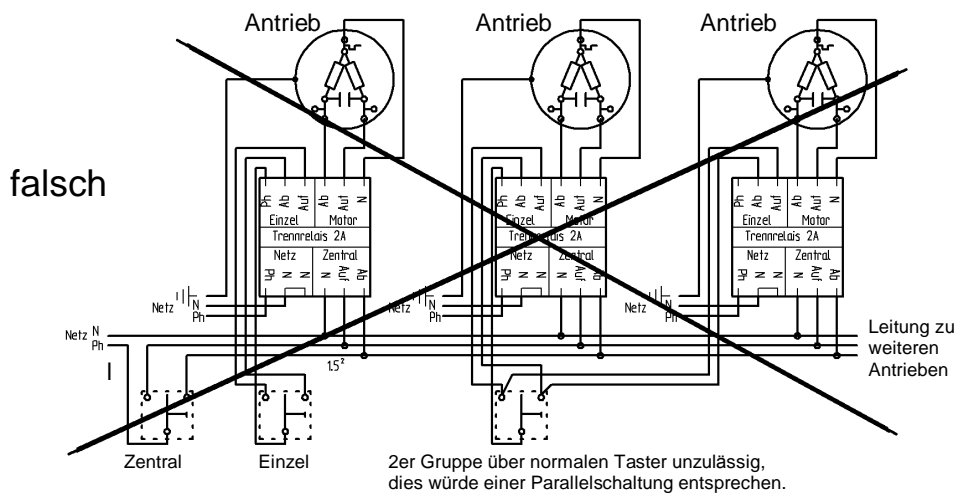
Antrieb Antrieb Antrieb

falsch

Ph Ab Auf Ab Auf N
Einzel Motor
Trennrelais 2A
Netz Zentral
Ph N N Auf Ab

Ph Ab Auf Ab Auf N
Einzel Motor
Trennrelais 2A
Netz Zentral
Ph N N Auf Ab

Ph Ab Auf Ab Auf N
Einzel Motor
Trennrelais 2A
Netz Zentral
Ph N N Auf Ab

Netz N Ph
Netz N Ph
Netz N Ph

Netz N Ph

1.5²

Leitung zu weiteren Antrieben

Zentral Einzel

2er Gruppe über normalen Taster unzulässig, dies würde einer Parallelschaltung entsprechen.